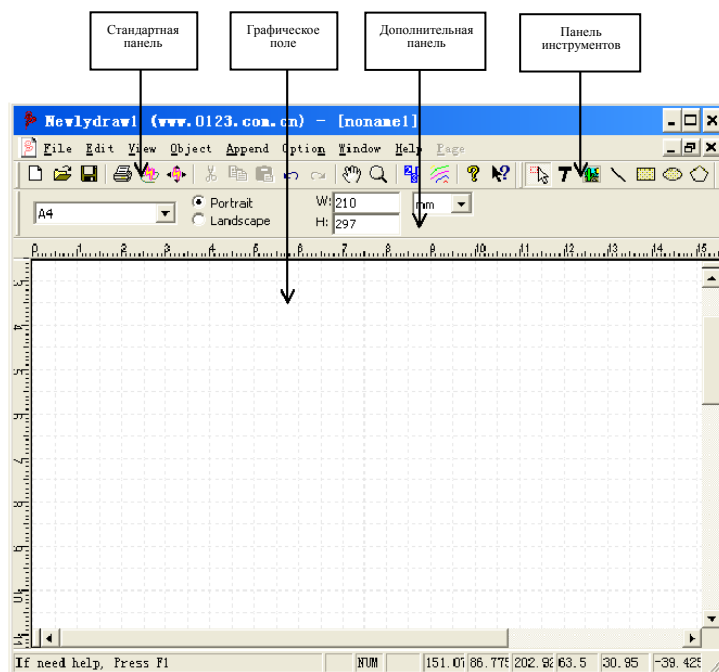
Стандартная панель

Графическое поле

Дополнительная панель

Панель инструментов

Newlydraw1 (www.0123.com.cn) - [noname1]

File Edit View Object Append Option Window Help Page

A4

Portrait

Landscape

W: 210

H: 297

mm

0 1 2 3 4 5 6 7 8 9 10 11 12 13 14 15

If need help, Press F1

NUM

151.07

86.775

202.92

63.5

30.95

-39.425